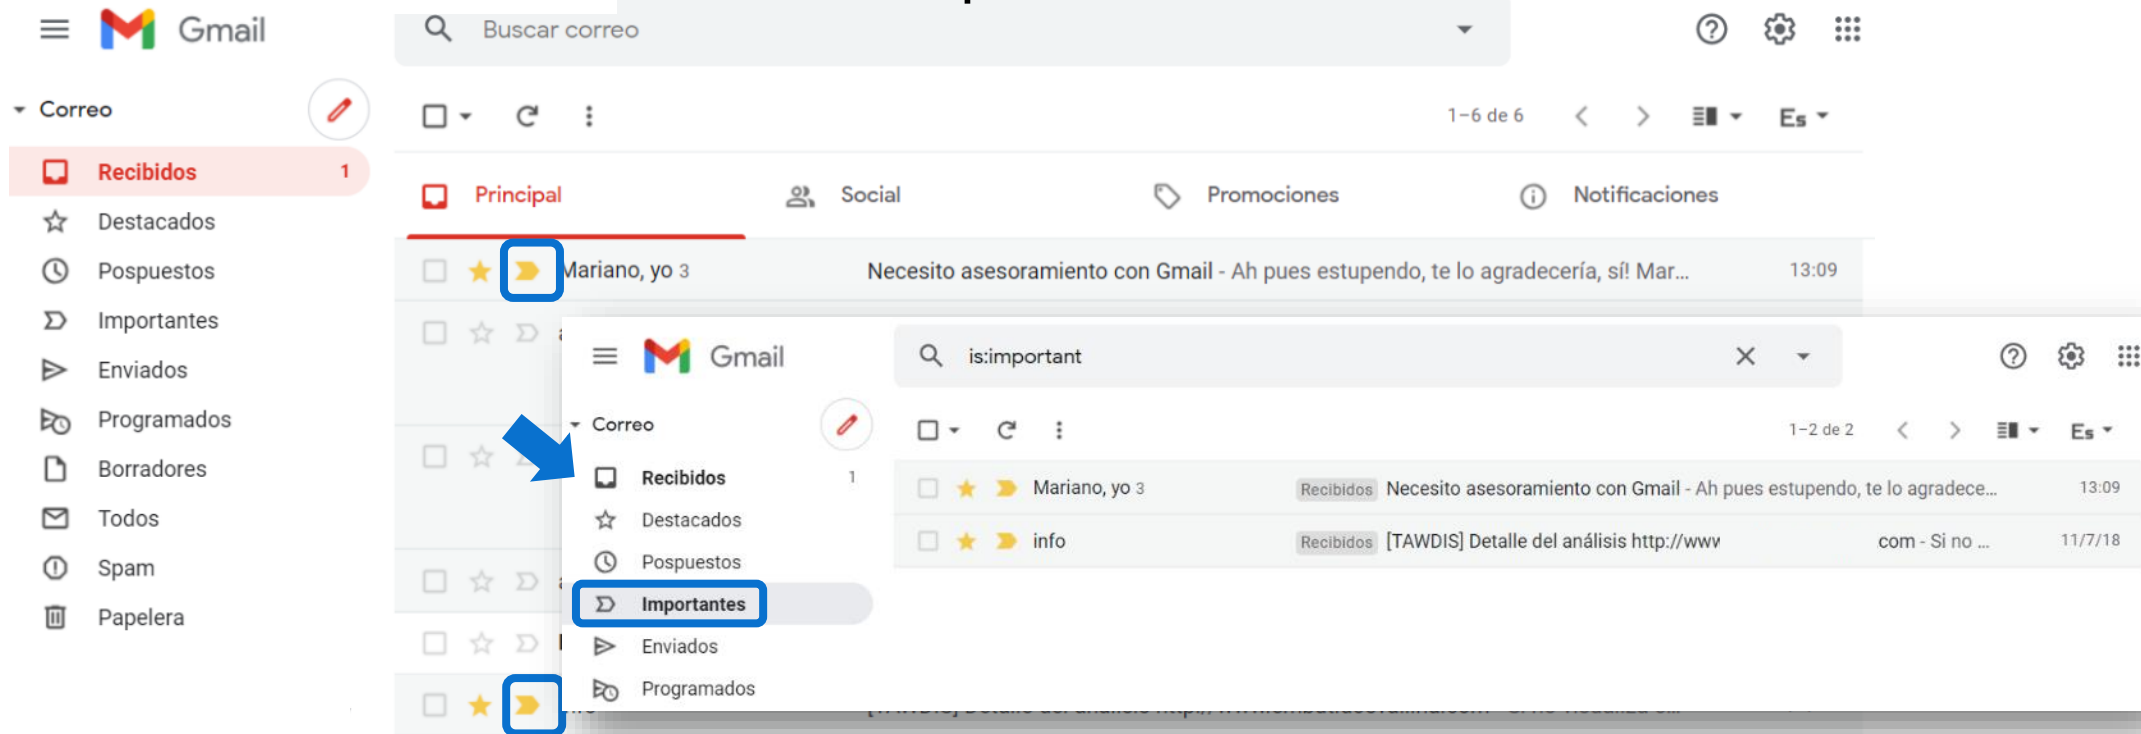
Gmail

Buscar correo

Correo

Recibidos 1
Destacados
Pospuestos
Importantes
Enviados
Programados
Borradores
Todos
Spam
Papelera

1–6 de 6

Es

Principal
Social
Promociones
Notificaciones

Mariano, yo 3 Necesito asesoramiento con Gmail - Ah pues estupendo, te lo agradecería, sí! Mar... 13:09

Gmail

is:important

Correo

Recibidos 1
Destacados
Pospuestos
Importantes
Enviados
Programados

1–2 de 2

Es

Mariano, yo 3 Recibidos Necesito asesoramiento con Gmail - Ah pues estupendo, te lo agradece... 13:09
info Recibidos [TAWDIS] Detalle del análisis http://www com - Si no ... 11/7/18